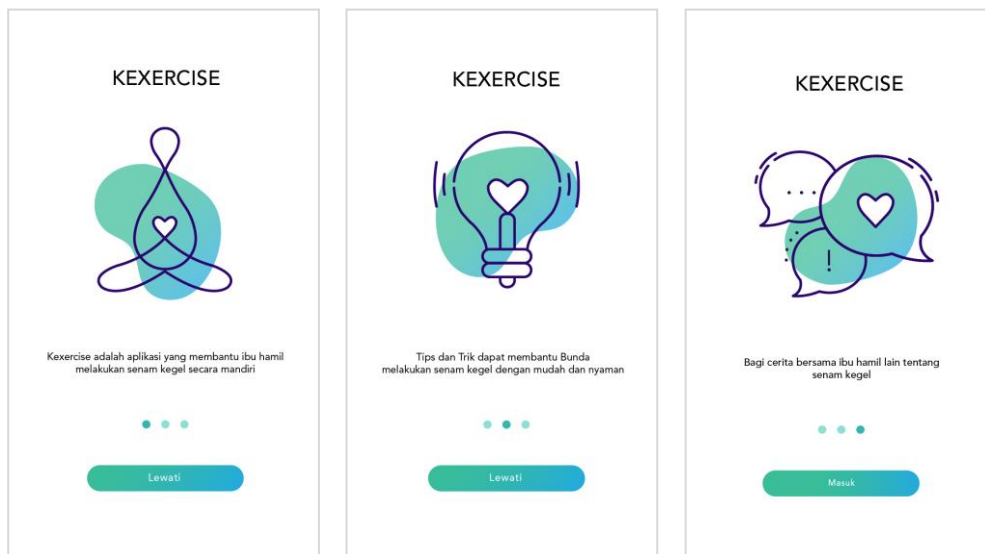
KEXERCISE

Kexercise adalah aplikasi yang membantu ibu hamil melakukan senam kegel secara mandiri

Lewati

KEXERCISE

Tips dan Trik dapat membantu Bunda melakukan senam kegel dengan mudah dan nyaman

Lewati

KEXERCISE

...

!

Bagi cerita bersama ibu hamil lain tentang senam kegel

Masuk